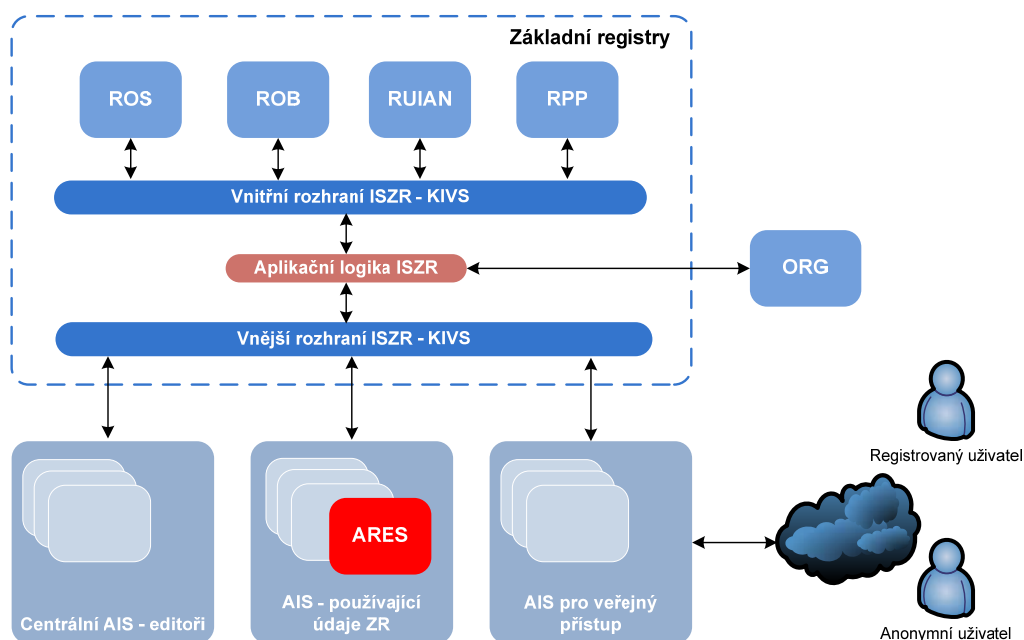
Základní registry

ROS

ROB

RUIAN

RPP

Vnitřní rozhraní ISZR - KIVS

Aplikační logika ISZR

ORG

Vnější rozhraní ISZR - KIVS

Registrovaný uživatel

ARES

Centrální AIS - editoři

AIS - používající údaje ZR

AIS pro veřejný přístup

Anonymní uživatel